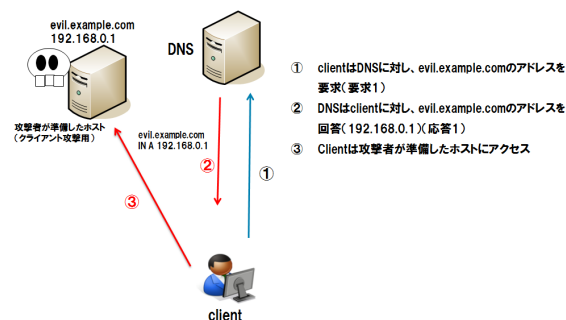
evil.example.com
192.168.0.1

DNS

攻撃者が準備したホスト
（クライアント攻撃用）

evil.example.com
IN A 192.168.0.1

②

①

③

client

① clientはDNSに対し、evil.example.comのアドレスを要求（要求1）

② DNSはclientに対し、evil.example.comのアドレスを回答（192.168.0.1）（応答1）

③ Clientは攻撃者が準備したホストにアクセス